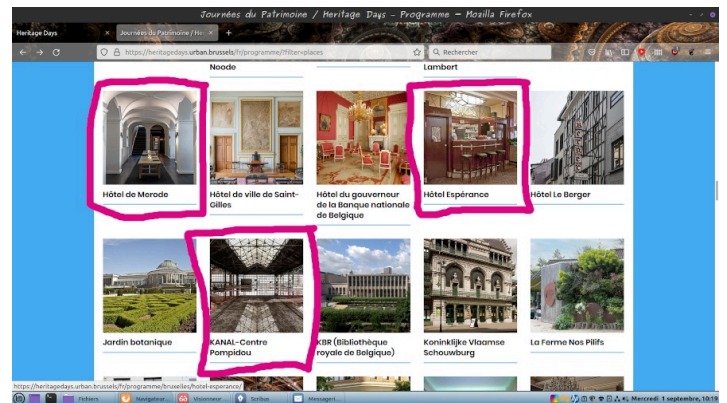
Journées du Patrimoine / Heritage Days – Programme – Mozilla Firefox

Heritage Days

Journées du Patrimoine / He

https://heritagedays.urban.brussels/fr/programme/?filter=places

Rechercher

Noode

Lambert

Hôtel de Merode

Hôtel de ville de Saint-Gilles

Hôtel du gouverneur de la Banque nationale de Belgique

Hôtel Espérance

Hôtel Le Berger

Jardin botanique

KANAL–Centre Pompidou

KBR (Bibliothèque royale de Belgique)

Koninklijke Vlaamse Schouwburg

La Ferme Nos Pilifs

https://heritagedays.urban.brussels/fr/programme/bruxelles/hotel-esperance/

Fichiers

Navigateur...

Sélectionneur...

Scribus

Messageri...

Mercredi 1 septembre, 10:19